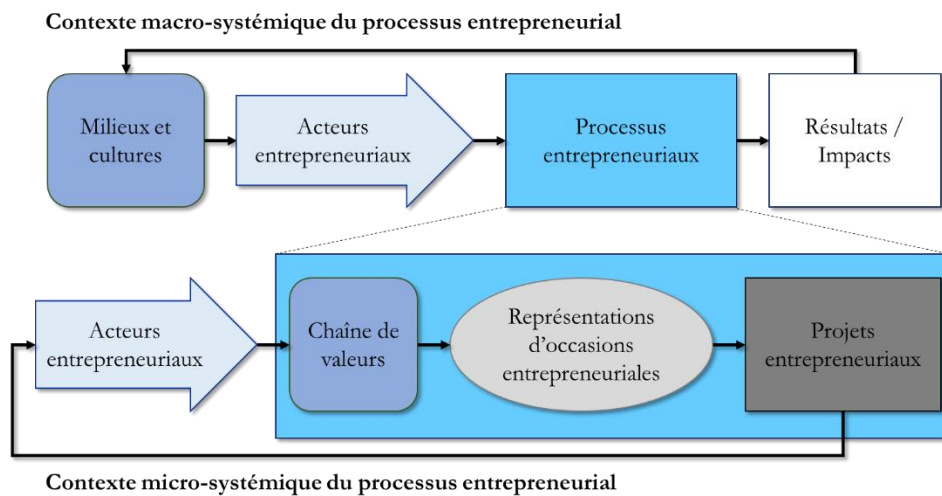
Contexte macro-systémique du processus entrepreneurial

Milieux et cultures

Acteurs entrepreneuriaux

Processus entrepreneuriaux

Résultats / Impacts

Acteurs entrepreneuriaux

Chaîne de valeurs

Représentations d'occasions entrepreneuriales

Projets entrepreneuriaux

Contexte micro-systémique du processus entrepreneurial